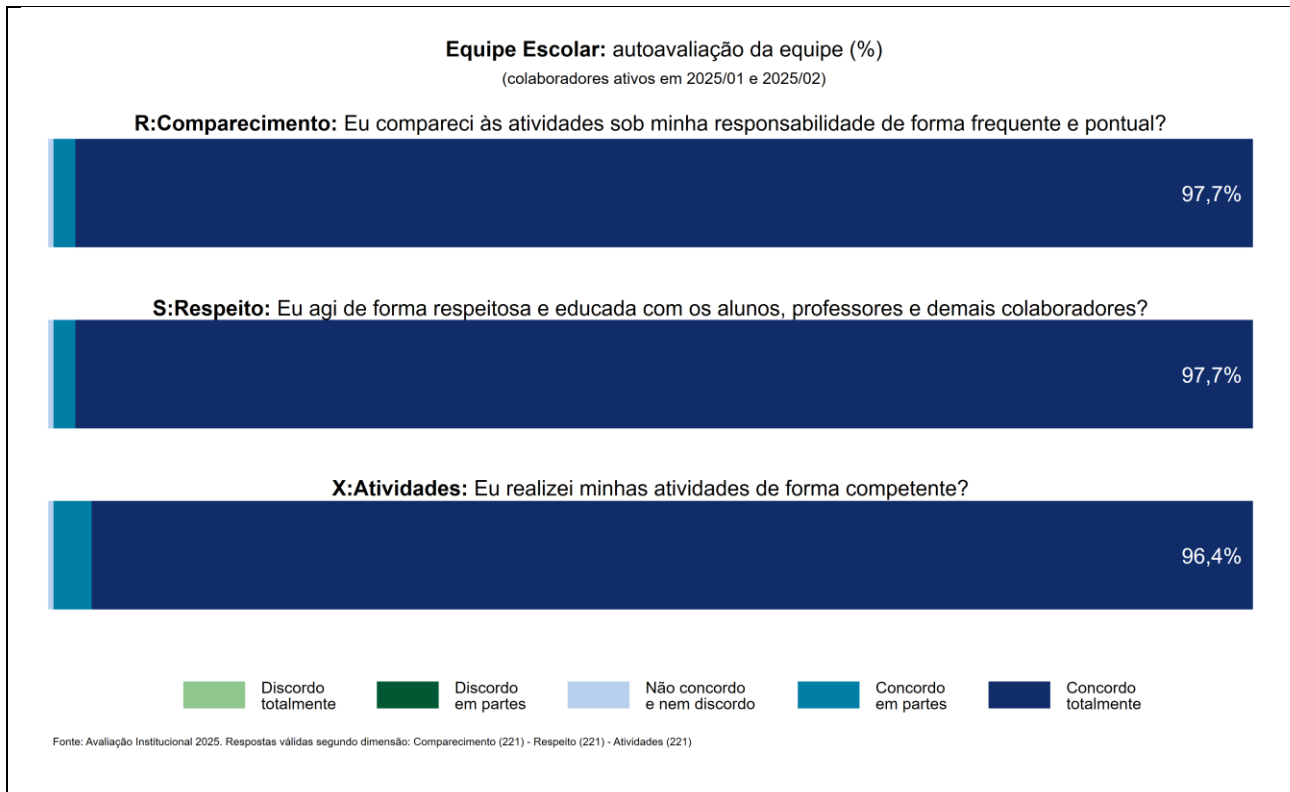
**Equipe Escolar:** autoavaliação da equipe (%)
(colaboradores ativos em 2025/01 e 2025/02)

**R:Comparecimento:** Eu compareci às atividades sob minha responsabilidade de forma frequente e pontual?

97,7%

**S:Respeito:** Eu agi de forma respeitosa e educada com os alunos, professores e demais colaboradores?

97,7%

**X:Atividades:** Eu realizei minhas atividades de forma competente?

96,4%

Discordo totalmente
Discordo em partes
Não concordo e nem discordo
Concordo em partes
Concordo totalmente

Fonte: Avaliação Institucional 2025. Respostas válidas segundo dimensão: Comparecimento (221) - Respeito (221) - Atividades (221)